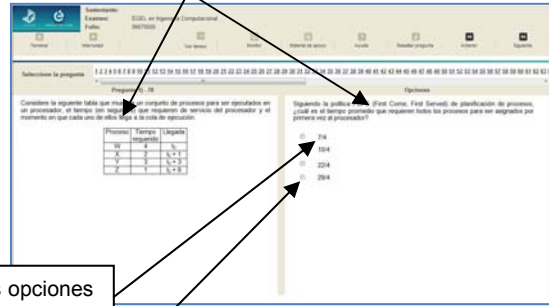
Sustentante:
Examen: EGEL en Ingeniería Computacional
Folio: 06670000

Terminar
Interrumpir
Ver tiempo
Revisar
Material de apoyo
Ayuda
Resaltar pregunta
Anterior
Siguiente

Seleccione la pregunta 1 2 3 4 5 6 7 8 9 10 11 12 13 14 15 16 17 18 19 20 21 22 23 24 25 26 27 28 29 30 31 32 33 34 35 36 37 38 39 40 41 42 43 44 45 46 47 48 49 50 51 52 53 54 55 56 57 58 59 60 61 62 63

Pregunta 1 - 70

Considere la siguiente tabla que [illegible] conjunto de procesos para ser ejecutados en un procesador, el tiempo sin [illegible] que requieren de servicio del procesador y el momento en que cada uno de ellos llega a la cola de ejecución.

| Proceso | Tiempo requerido | Llegada |
|---|---|---|
| W | 4 | $t_0$ |
| X | 2 | $t_0 + 1$ |
| Y | 3 | $t_0 + 3$ |
| Z | 1 | $t_0 + 8$ |

Opciones

Siguiendo la política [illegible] (First Come, First Served) de planificación de procesos, ¿cuál es el tiempo promedio que requieren todos los procesos para ser asignados por primera vez al procesador?

7/4
10/4
22/4
29/4

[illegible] opciones